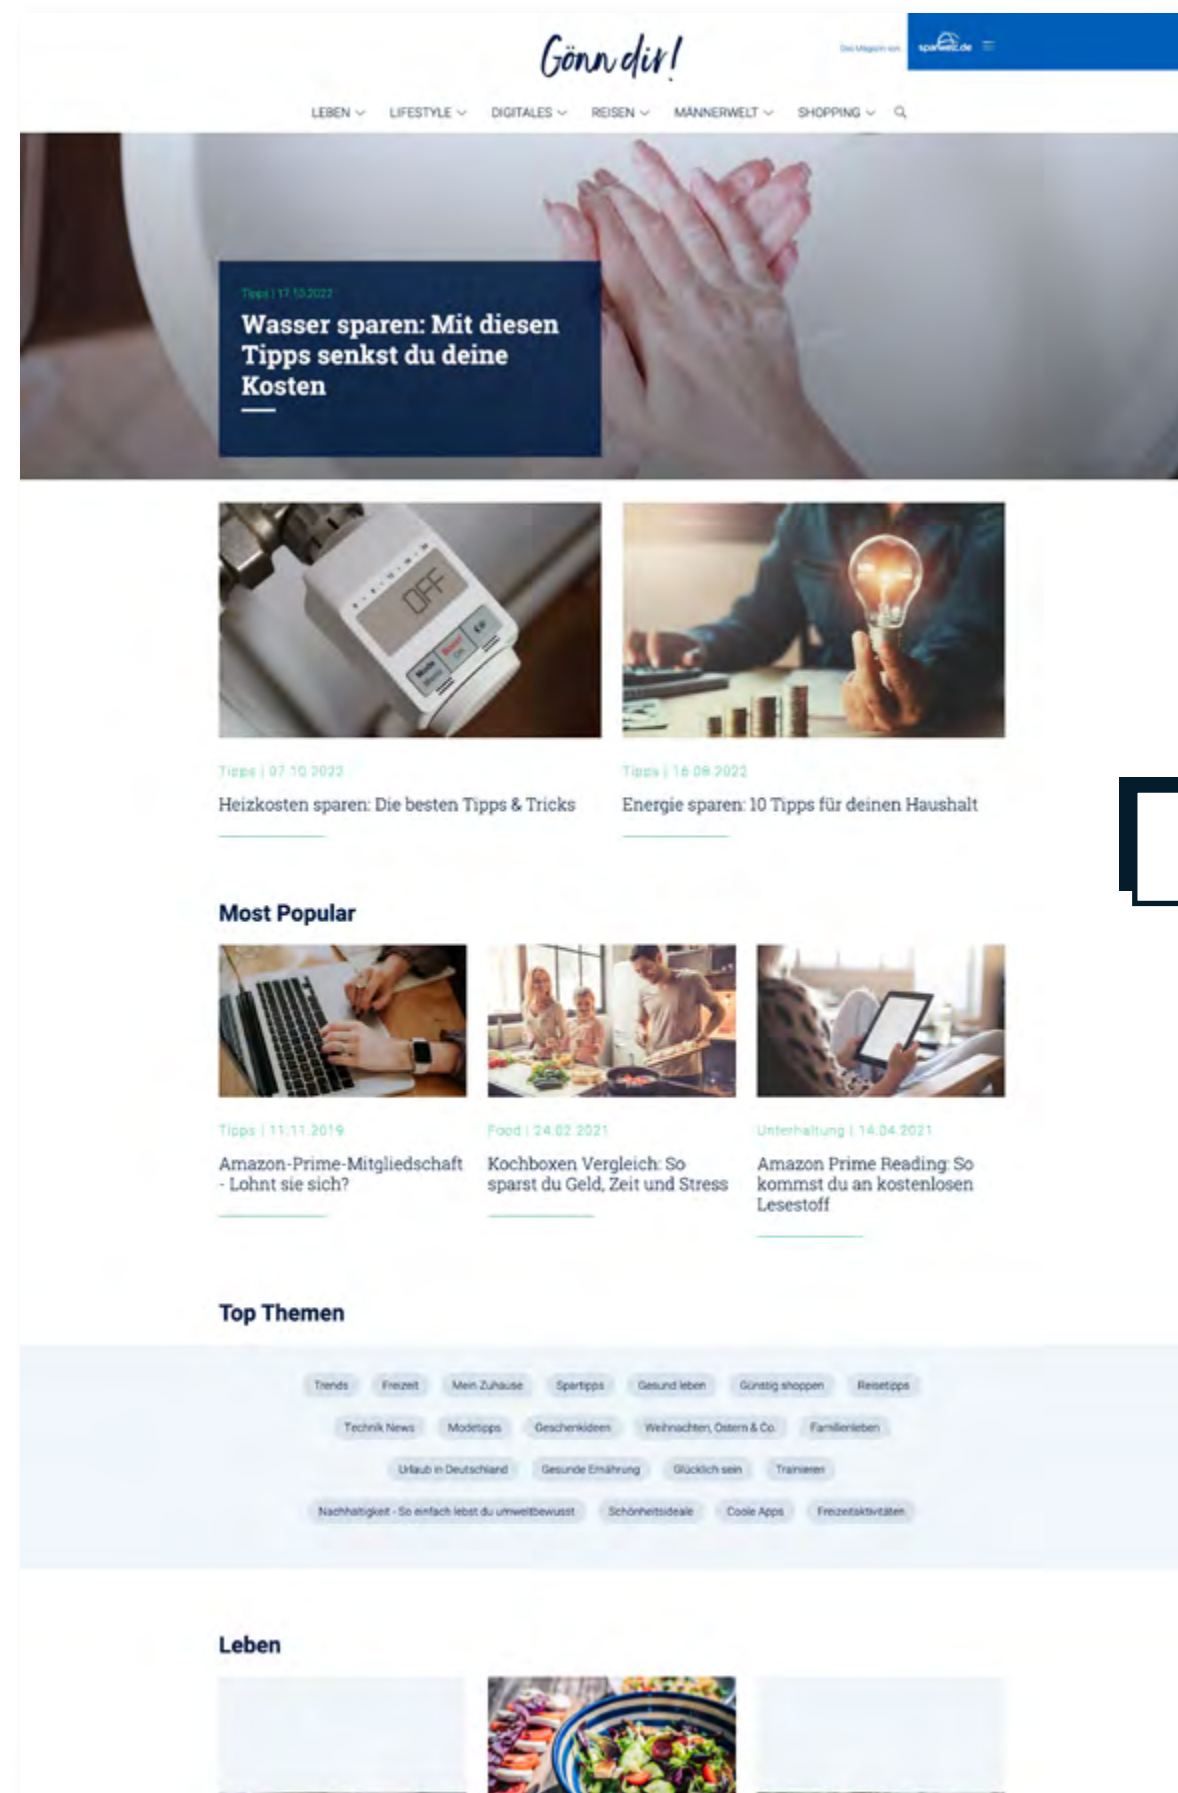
Gönn dir!

Das Magazin von sparwelt.de

LEBEN LIFESTYLE DIGITALES REISEN MÄNNERWELT SHOPPING

Tipps | 17.10.2022

Wasser sparen: Mit diesen Tipps senkst du deine Kosten

OFF

Tipps | 07.10.2022

Heizkosten sparen: Die besten Tipps & Tricks

Tipps | 16.09.2022

Energie sparen: 10 Tipps für deinen Haushalt

Most Popular

Tipps | 11.11.2019

Amazon-Prime-Mitgliedschaft - Lohnt sie sich?

Food | 24.02.2021

Kochboxen Vergleich: So sparst du Geld, Zeit und Stress

Unterhaltung | 14.04.2021

Amazon Prime Reading: So kommst du an kostenlosen Lesestoff

Top Themen

Trends Freizeit Mein Zuhause Spartipps Gesund leben Günstig shoppen Reisetipps

Technik News Modetipps Geschenkideen Weihnachten, Ostern & Co. Familienleben

Urlaub in Deutschland Gesunde Ernährung Glücklich sein Trainieren

Nachhaltigkeit - So einfach lebst du umweltbewusst Schönheitsideale Coole Apps Freizeitaktivitäten

Leben